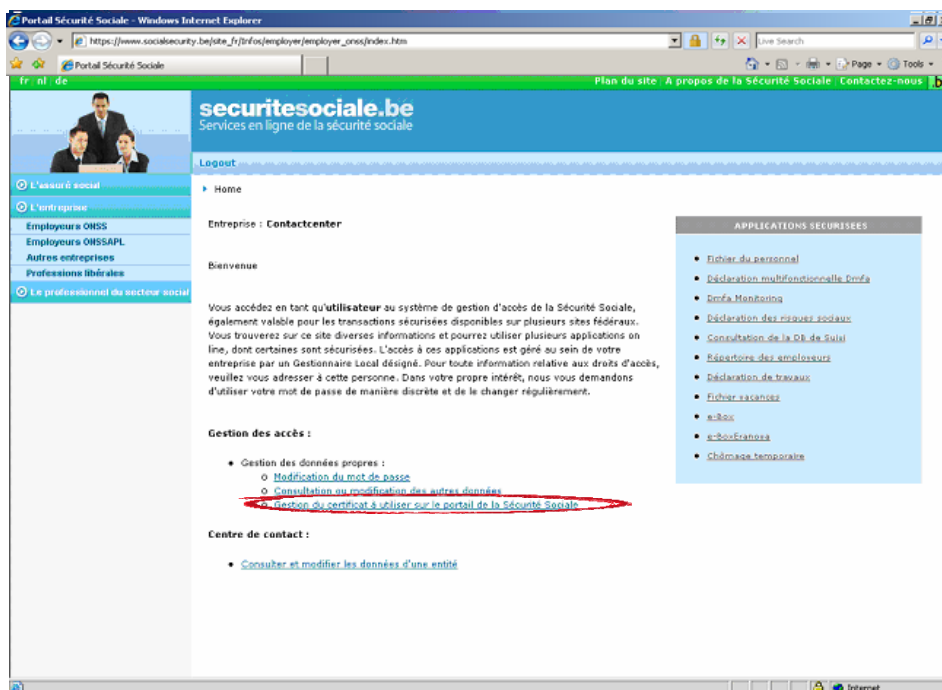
Portail Sécurité Sociale - Windows Internet Explorer

https://www.socialsecurity.be/site_fr/Infos/employer/employer_onss/index.htm

Live Search

Portail Sécurité Sociale

Page · Tools ·

fr | nl | de

Plan du site | A propos de la Sécurité Sociale | Contactez-nous

securitesociale.be
Services en ligne de la sécurité sociale

Logout

L'assuré social
L'entreprise
Employeurs ONSS
Employeurs ONSSAPL
Autres entreprises
Professions libérales
Le professionnel du secteur social

Home

Entreprise : Contactcenter

Bienvenue

Vous accédez en tant qu'utilisateur au système de gestion d'accès de la Sécurité Sociale, également valable pour les transactions sécurisées disponibles sur plusieurs sites fédéraux. Vous trouverez sur ce site diverses informations et pourrez utiliser plusieurs applications on line, dont certaines sont sécurisées. L'accès à ces applications est géré au sein de votre entreprise par un Gestionnaire Local désigné. Pour toute information relative aux droits d'accès, veuillez vous adresser à cette personne. Dans votre propre intérêt, nous vous demandons d'utiliser votre mot de passe de manière discrète et de le changer régulièrement.

Gestion des accès :

- Gestion des données propres :
  - Modification du mot de passe
  - Consultation ou modification des autres données
  - Gestion du certificat à utiliser sur le portail de la Sécurité Sociale

Centre de contact :

- Consulter et modifier les données d'une entité

APPLICATIONS SECURISEES

- Fichier du personnel
- Déclaration multifonctionnelle Dmfa
- Dmfa Monitoring
- Déclaration des risques sociaux
- Consultation de la DB de Suisi
- Répertoire des employeurs
- Déclaration de travaux
- Fichier vacances
- e-Box
- e-BoxEranova
- Chômage temporaire

Internet